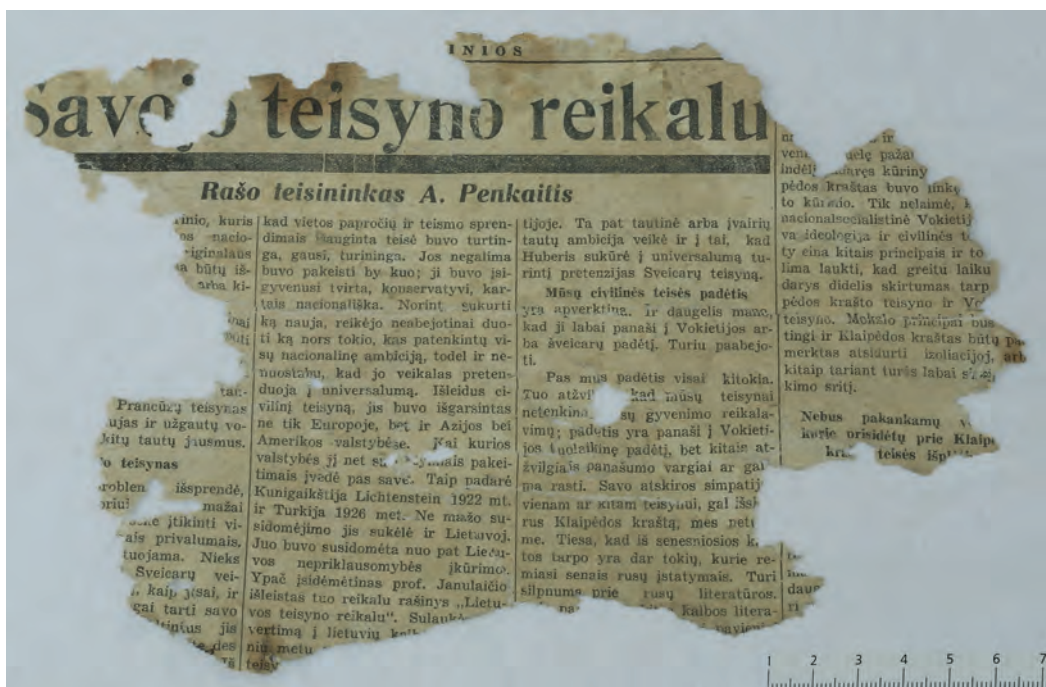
INIOS

Sav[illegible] teisyno reikalu

Rašo teisininkas A. Penkaitis

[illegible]inio, kuris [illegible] nacio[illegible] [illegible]ginalaus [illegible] būtų iš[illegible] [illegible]arba ki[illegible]

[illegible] tar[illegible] Prancūzų teisynas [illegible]ujas ir užgautų vo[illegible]kitų tautų jausmus.

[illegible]o teisynas

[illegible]roblen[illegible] išsprendė, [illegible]riui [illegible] mažai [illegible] įtikinti vi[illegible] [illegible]ais privalumais, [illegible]tuojama. Nieks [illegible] Sveicarų vei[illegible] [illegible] kaip jisai, ir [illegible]gai tarti savo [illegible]tintus jis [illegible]

kad vietos papročių ir teismo sprendimais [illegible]sugintą teisė buvo turtinga, gausi, turininga. Jos negalima buvo pakeisti by kuo; ji buvo įsigyvenusi tvirta, konservatyvi, kartais nacionališka. Norint sukurti ką nauja, reikėjo neabejotinai duoti ką nors tokio, kas patenkintų visų nacionalinę ambiciją, todel ir nenuostabu, kad jo veikalas pretenduoja į universalumą. Išleidus civilinį teisyną, jis buvo išgarsintas ne tik Europoje, bet ir Azijos bei Amerikos valstybėse. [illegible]ai kurios valstybės jį net s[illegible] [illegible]ais pakeitimais įvedė pas save. Taip padarė Kunigaikštija Lichtenstein 1922 mt. ir Turkija 1926 met. Ne mažo susidomėjimo jis sukėlė ir Lietuvoj. Juo buvo susidomėta nuo pat Lietuvos nepriklausomybės įkūrimo. Ypač įsidėmėtinas prof. Janulaičio išleistas tuo reikalu rašinys „Lietuvos teisyno reikalu". Sulauk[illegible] vertimą į lietuvių k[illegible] nių metu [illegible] teisy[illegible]

tijoje. Ta pat tautinė arba įvairių tautų ambicija veikė ir į tai, kad Huberis sukūrė į universalumą turintį pretenzijas Sveicarų teisyną.

Mūsų civilinės teisės padėtis

yra apverktina. Ir daugelis mano, kad ji labai panaši į Vokietijos arba šveicarų padėtį. Turiu paabejoti.

Pas mus padėtis visai kitokia. Tuo atžvi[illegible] kad mūsų teisynai netenkina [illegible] sų gyvenimo reikalavimų; padėtis yra panaši į Vokietijos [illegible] padėtį, bet kitais atžvilgiais panašumo vargiai ar gal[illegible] ma rasti. Savo atskiros simpatij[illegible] vienam ar kitam teisynui, gal išsk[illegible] rus Klaipėdos kraštą, mes neti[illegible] me. Tiesa, kad iš senesniosios k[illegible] tos tarpo yra dar tokių, kurie remiasi senais rusų įstatymais. Turi silpnumą prie rusų literatūros. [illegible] kalbos litera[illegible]

n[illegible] ir ven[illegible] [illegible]elç pažai indėl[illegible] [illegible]arės kūriny pėdos kraštas buvo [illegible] to k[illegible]. Tik nelaimė, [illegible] nacionalsocialistinė Vokietij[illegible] va ideologija ir civilinės t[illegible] ty eina kitais principais ir t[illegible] lima laukti, kad greitu laiku darys didelis skirtumas tarp pėdos krašto teisyno ir V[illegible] teisyno. Mokslo principai bus tingi ir Klaipėdos kraštas būtų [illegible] merktas atsidurti izoliacijoj, ar kitaip tariant turės labai s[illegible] kimo sritį.

Nebus pakankamų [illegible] kurie prisidėtų prie Klaip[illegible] kr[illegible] teisės išp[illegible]

1 2 3 4 5 6 7